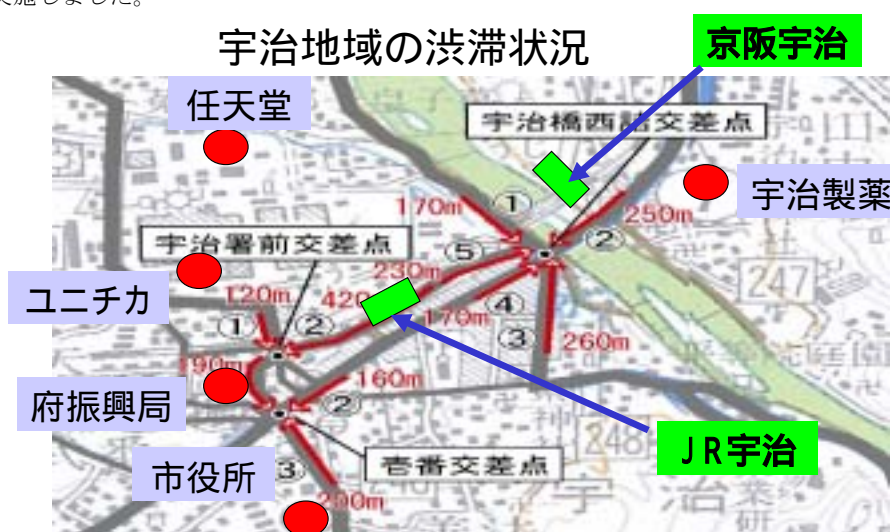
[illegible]施しました。

宇治地域の渋滞状況

京阪宇治

任天堂

宇治橋西詰交差点

宇治製薬

170m

①

250m

②

宇治署前交差点

⑤

230m

247

ユニチカ

120m

420m

④

①

②

170m

③

260m

190m

160m

府振興局

②

248

JR宇治

市役所

③

壱番交差点

200m